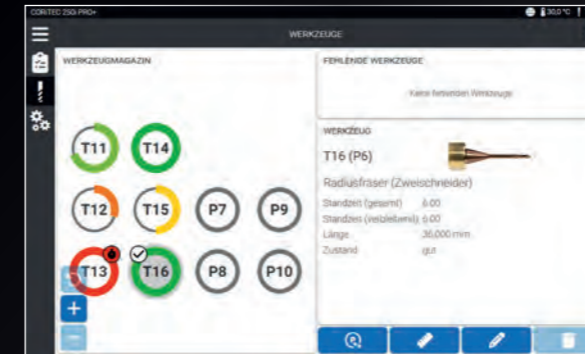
CORiTEC 250i PRO+
30,0 °C
WERKZEUGE
WERKZEUGMAGAZIN
T11
T14
T12
T15
P7
P9
T13
T16
P8
P10
+
FEHLENDE WERKZEUGE
Keine fehlenden Werkzeuge
WERKZEUG
T16 (P6)
Radiusfräser (Zweischneider)
Standzeit (gesamt) 6:00
Standzeit (verbleibend) 6:00
Länge 36,000 mm
Zustand gut